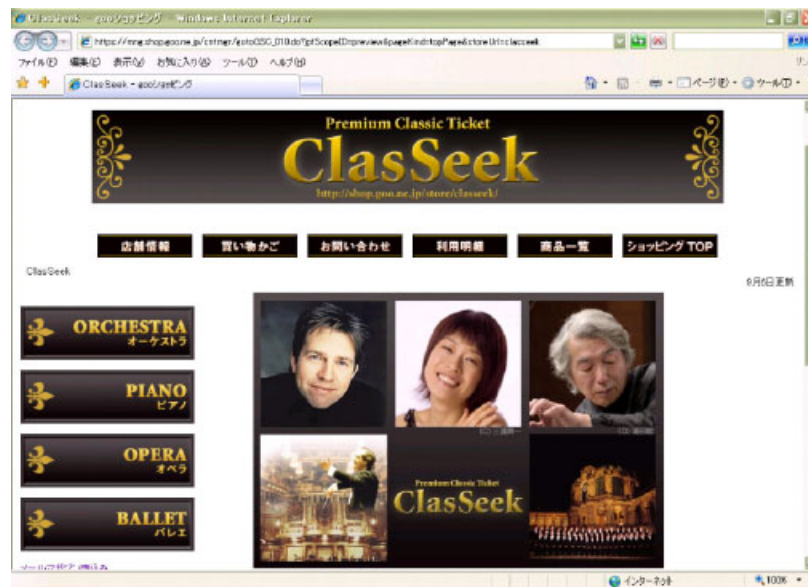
ClasSeek - gooショッピング - Windows Internet Explorer

https://mng.shop.goo.ne.jp/cstmgr/goto050_010.do?ptScopeID=preview&pageKind=topPage&storeUrl=classeek

ファイル(F) 編集(E) 表示(V) お気に入り(A) ツール(T) ヘルプ(H)

ClasSeek - gooショッピング

ページ(P) ツール(O)

Premium Classic Ticket

ClasSeek

http://shop.goo.ne.jp/store/classeek/

店舗情報 買い物かご お問い合わせ 利用明細 商品一覧 ショッピング TOP

ClasSeek

8月6日更新

ORCHESTRA オーケストラ

PIANO ピアノ

OPERA オペラ

BALLET バレエ

Premium Classic Ticket

ClasSeek

インターネット

100%